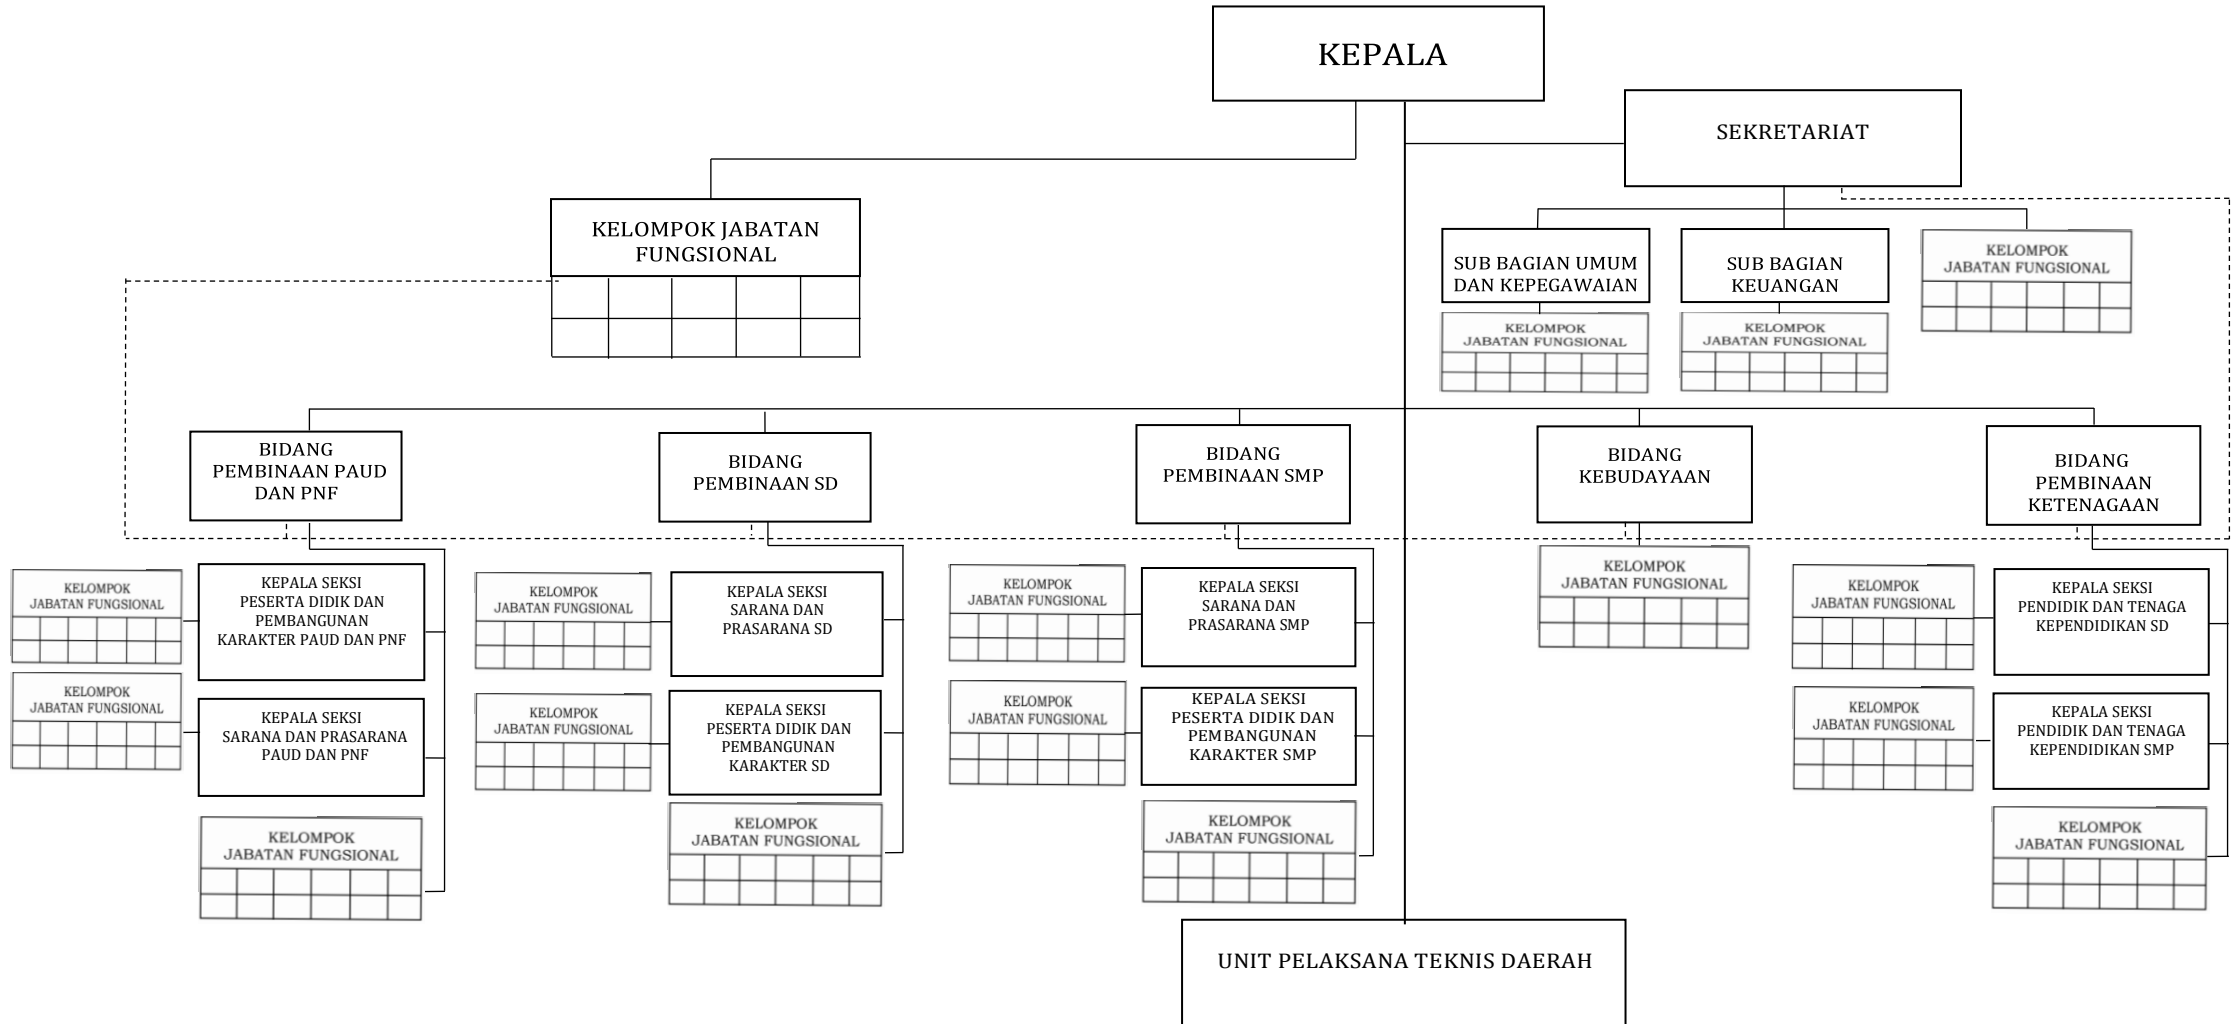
KEPALA

SEKRETARIAT

KELOMPOK JABATAN FUNGSIONAL

SUB BAGIAN UMUM DAN KEPEGAWAIAN

KELOMPOK JABATAN FUNGSIONAL

SUB BAGIAN KEUANGAN

KELOMPOK JABATAN FUNGSIONAL

KELOMPOK JABATAN FUNGSIONAL

BIDANG PEMBINAAN PAUD DAN PNF

KELOMPOK JABATAN FUNGSIONAL

KEPALA SEKSI PESERTA DIDIK DAN PEMBANGUNAN KARAKTER PAUD DAN PNF

KELOMPOK JABATAN FUNGSIONAL

KEPALA SEKSI SARANA DAN PRASARANA PAUD DAN PNF

KELOMPOK JABATAN FUNGSIONAL

BIDANG PEMBINAAN SD

KELOMPOK JABATAN FUNGSIONAL

KEPALA SEKSI SARANA DAN PRASARANA SD

KELOMPOK JABATAN FUNGSIONAL

KEPALA SEKSI PESERTA DIDIK DAN PEMBANGUNAN KARAKTER SD

KELOMPOK JABATAN FUNGSIONAL

BIDANG PEMBINAAN SMP

KELOMPOK JABATAN FUNGSIONAL

KEPALA SEKSI SARANA DAN PRASARANA SMP

KELOMPOK JABATAN FUNGSIONAL

KEPALA SEKSI PESERTA DIDIK DAN PEMBANGUNAN KARAKTER SMP

KELOMPOK JABATAN FUNGSIONAL

BIDANG KEBUDAYAAN

KELOMPOK JABATAN FUNGSIONAL

BIDANG PEMBINAAN KETENAGAAN

KELOMPOK JABATAN FUNGSIONAL

KEPALA SEKSI PENDIDIK DAN TENAGA KEPENDIDIKAN SD

KELOMPOK JABATAN FUNGSIONAL

KEPALA SEKSI PENDIDIK DAN TENAGA KEPENDIDIKAN SMP

KELOMPOK JABATAN FUNGSIONAL

UNIT PELAKSANA TEKNIS DAERAH